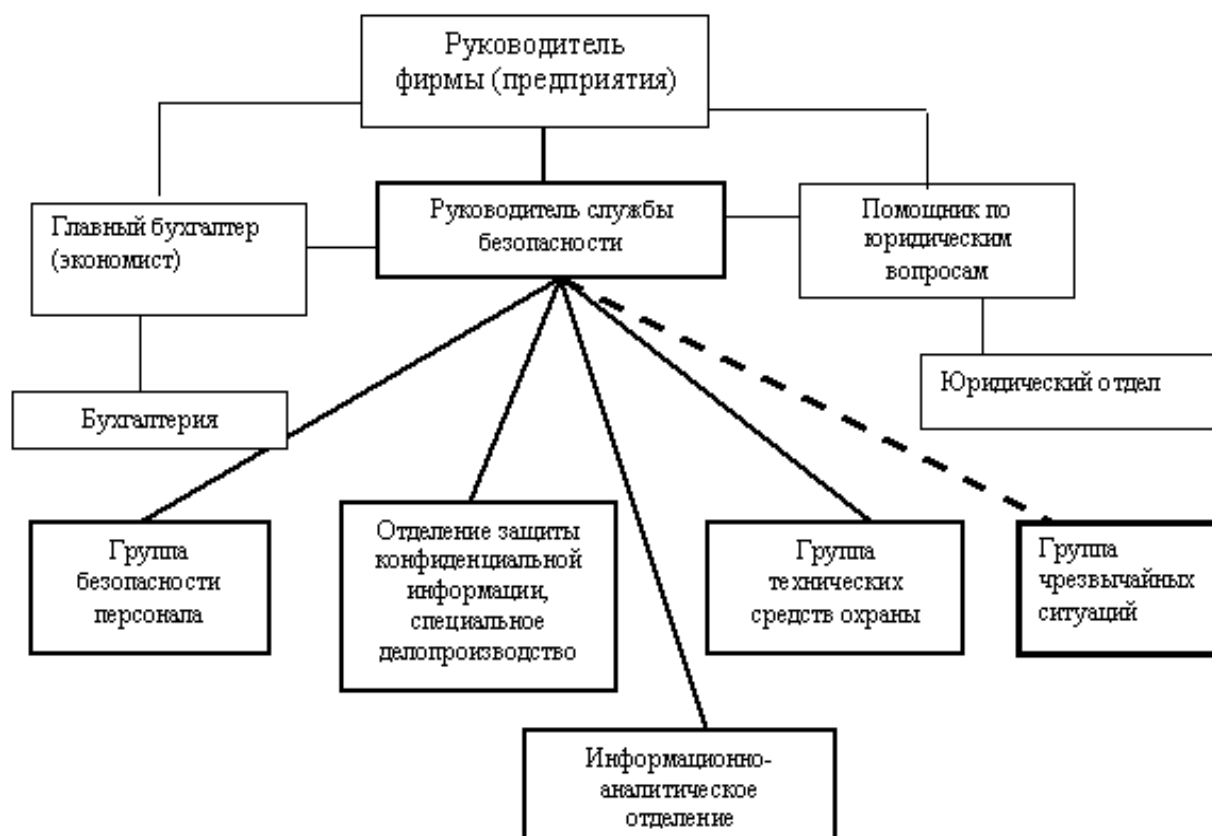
Руководитель фирмы (предприятия)

Главный бухгалтер (экономист)

Руководитель службы безопасности

Помощник по юридическим вопросам

Юридический отдел

Бухгалтерия

Группа безопасности персонала

Отделение защиты конфиденциальной информации, специальное делопроизводство

Группа технических средств охраны

Группа чрезвычайных ситуаций

Информационно-аналитическое отделение